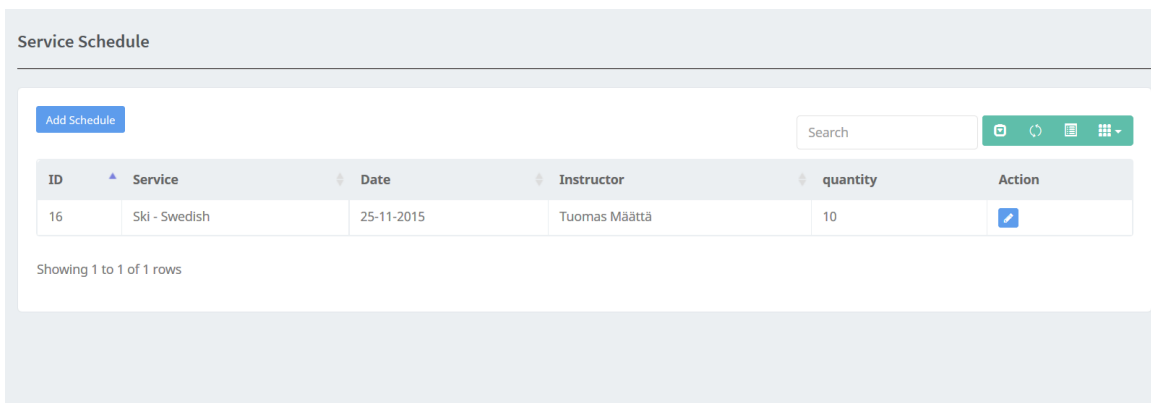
Service Schedule

Add Schedule

Search

| ID | Service | Date | Instructor | quantity | Action |
|---|---|---|---|---|---|
| 16 | Ski - Swedish | 25-11-2015 | Tuomas Määttä | 10 | |

Showing 1 to 1 of 1 rows